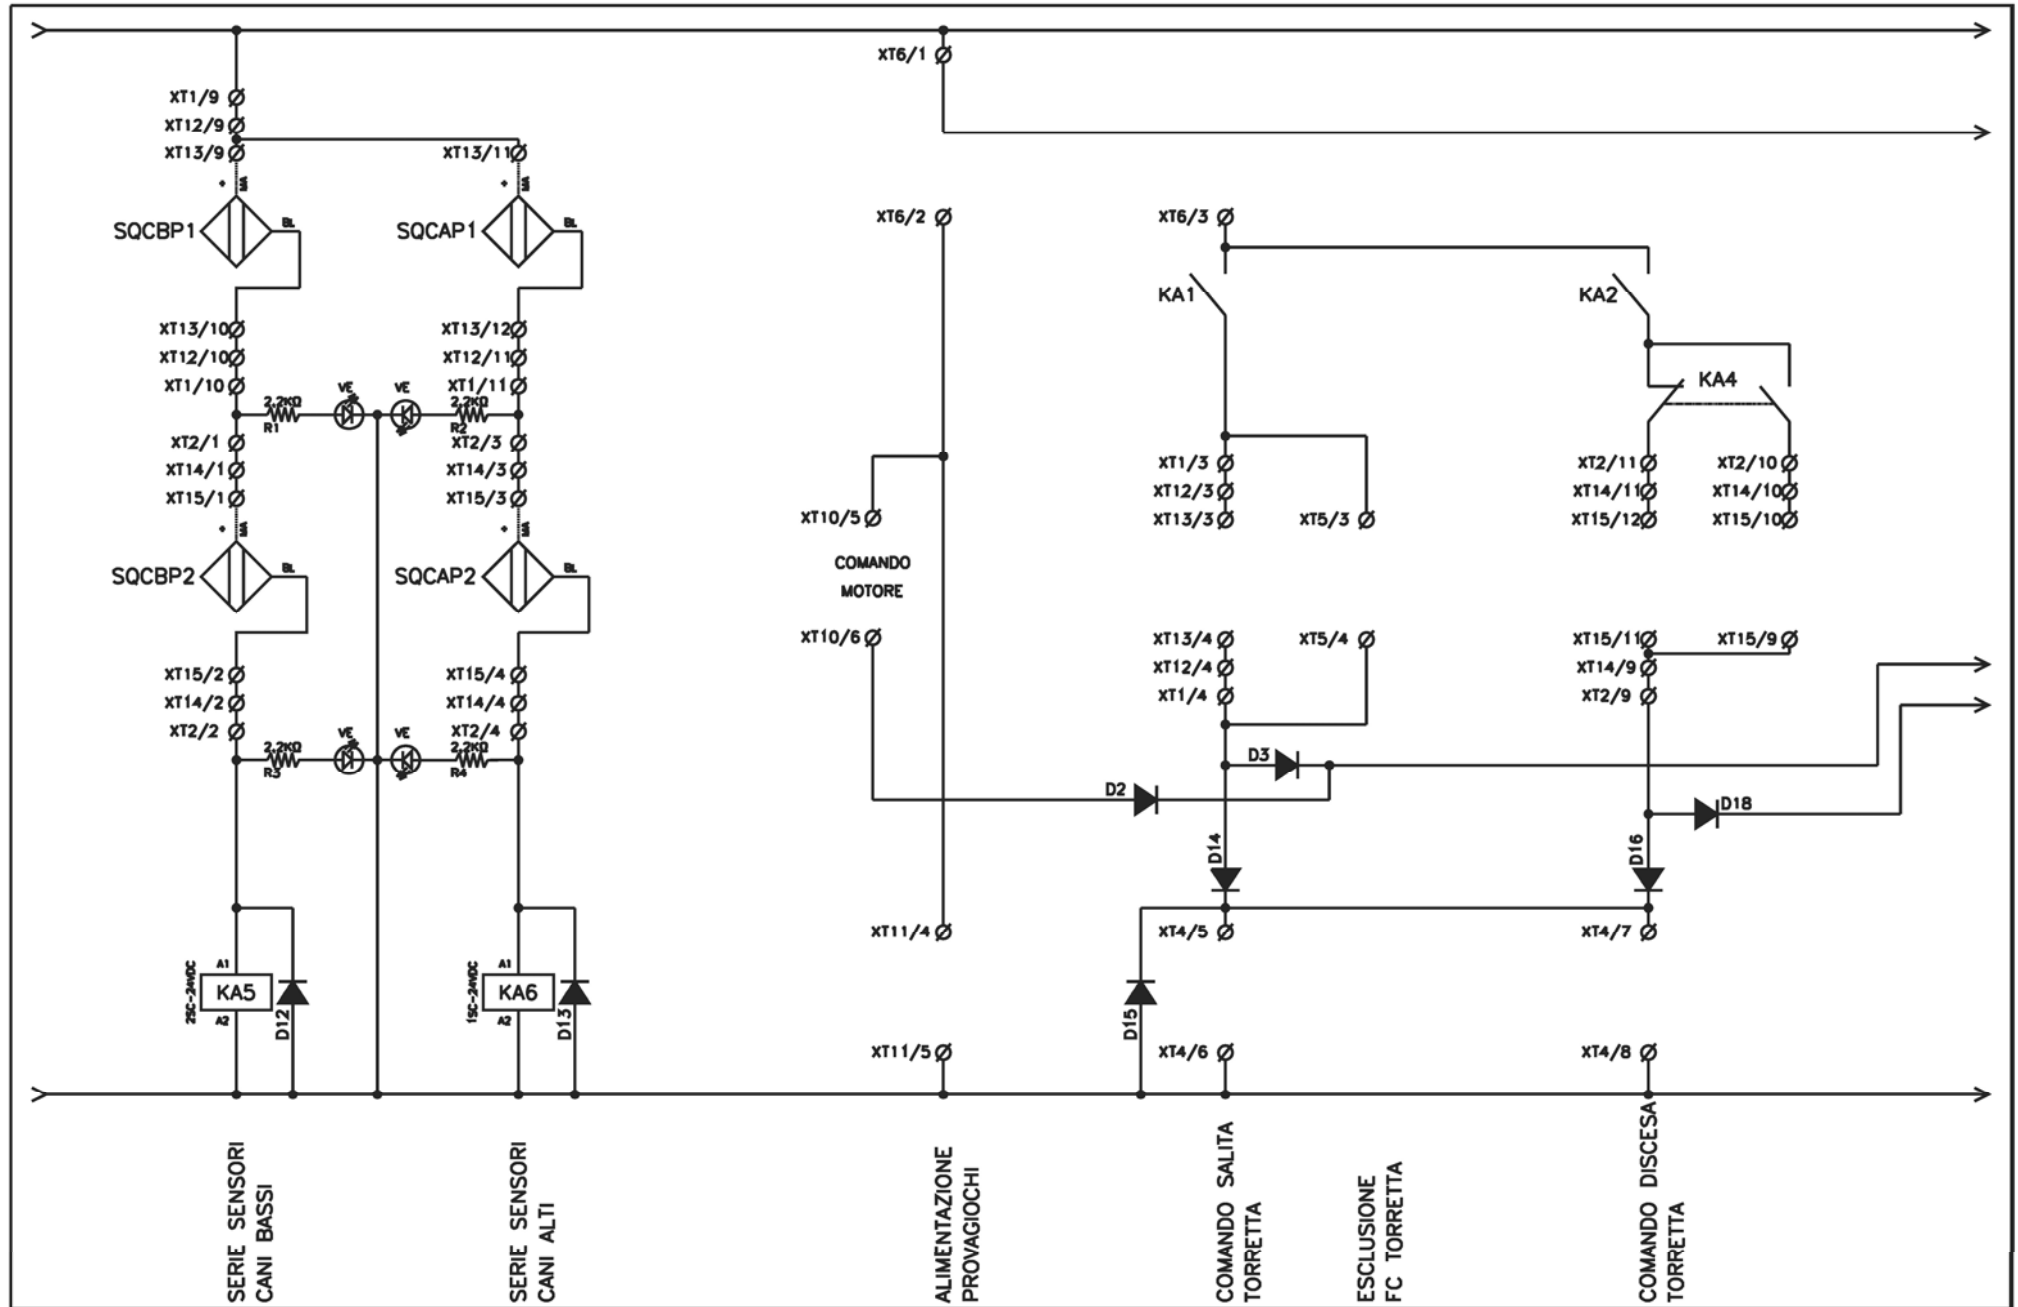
XT6/1
XT1/9
XT12/9
XT13/9
XT13/11
+
MA
+
MA
SQCBP1
BL
SQCAP1
BL
XT6/2
XT6/3
KA1
KA2
XT13/10
XT12/10
XT1/10
XT13/12
XT12/11
XT1/11
KA4
VE
VE
2,2KΩ
R1
2,2KΩ
R2
XT2/1
XT14/1
XT15/1
XT2/3
XT14/3
XT15/3
XT1/3
XT12/3
XT13/3
XT5/3
XT2/11
XT14/11
XT15/12
XT2/10
XT14/10
XT15/10
XT10/5
+
MA
+
MA
SQCBP2
BL
SQCAP2
BL
COMANDO MOTORE
XT10/6
XT13/4
XT12/4
XT1/4
XT5/4
XT15/11
XT14/9
XT2/9
XT15/9
XT15/2
XT14/2
XT2/2
XT15/4
XT14/4
XT2/4
VE
VE
2,2KΩ
R3
2,2KΩ
R4
D3
D2
D18
D14
D16
XT11/4
XT4/5
XT4/7
A1
KA5
A2
2SC-24VDC
D12
A1
KA6
A2
1SC-24VDC
D13
D15
XT11/5
XT4/6
XT4/8
SERIE SENSORI CANI BASSI
SERIE SENSORI CANI ALTI
ALIMENTAZIONE PROVAGIOCHI
COMANDO SALITA TORRETTA
ESCLUSIONE FC TORRETTA
COMANDO DISCESA TORRETTA